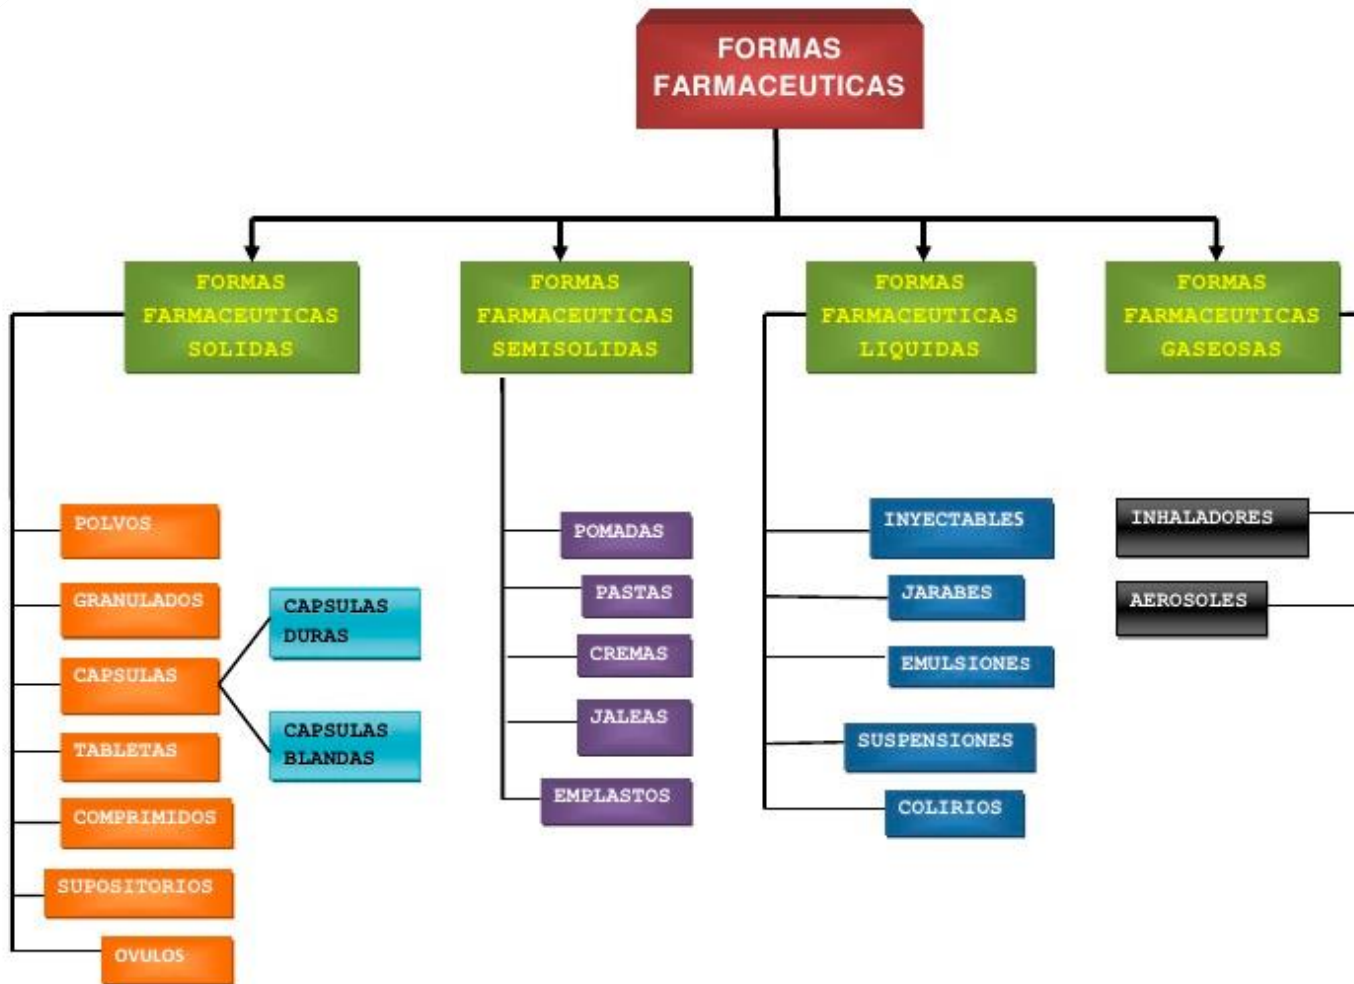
FORMAS FARMACEUTICAS

FORMAS FARMACEUTICAS SOLIDAS

FORMAS FARMACEUTICAS SEMISOLIDAS

FORMAS FARMACEUTICAS LIQUIDAS

FORMAS FARMACEUTICAS GASEOSAS

POLVOS

GRANULADOS

CAPSULAS

CAPSULAS DURAS

CAPSULAS BLANDAS

TABLETAS

COMPRIMIDOS

SUPOSITORIOS

OVULOS

POMADAS

PASTAS

CREMAS

JALEAS

EMPLASTOS

INYECTABLES

JARABES

EMULSIONES

SUSPENSIONES

COLIRIOS

INHALADORES

AEROSOLES